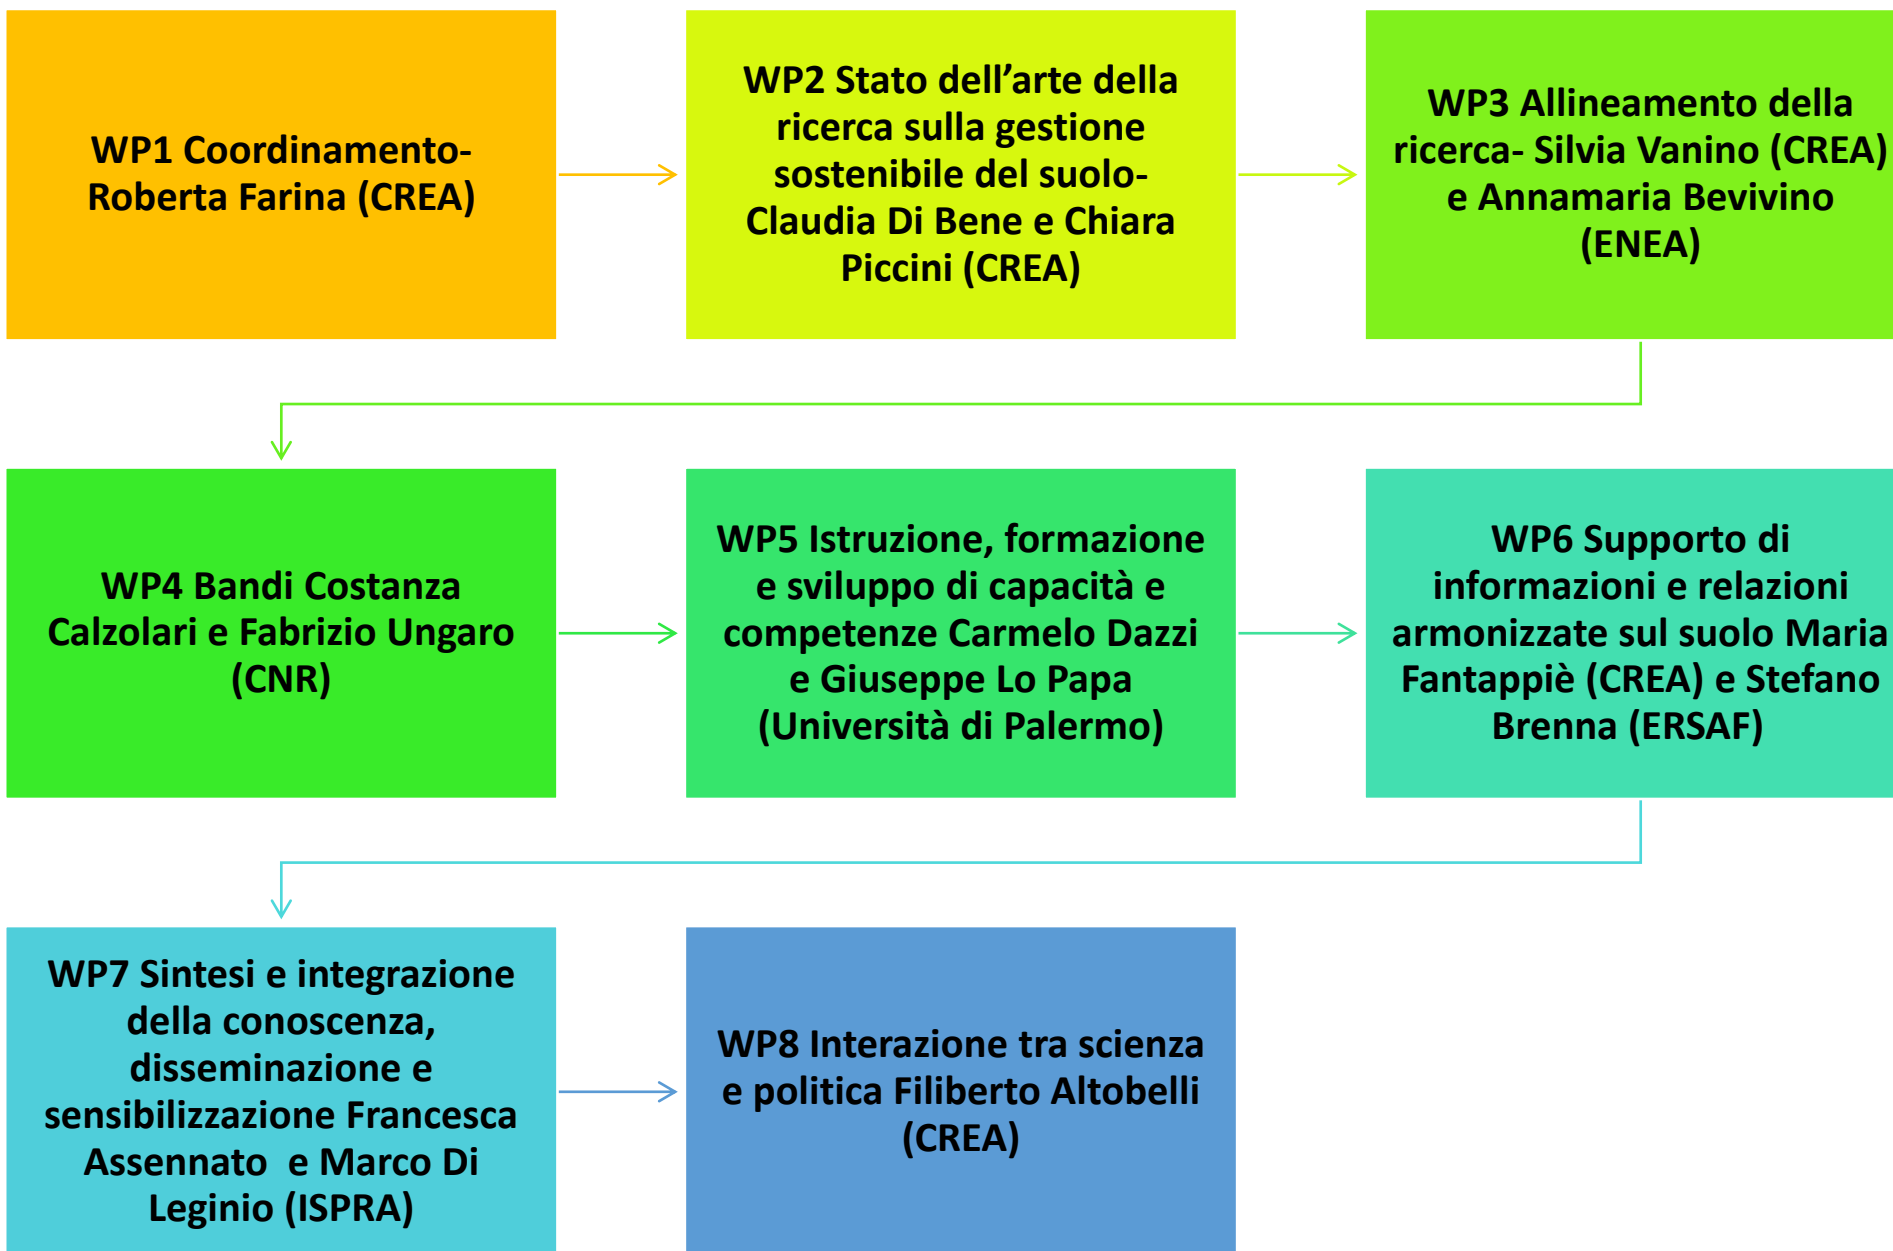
WP1 Coordinamento- Roberta Farina (CREA)

WP2 Stato dell’arte della ricerca sulla gestione sostenibile del suolo- Claudia Di Bene e Chiara Piccini (CREA)

WP3 Allineamento della ricerca- Silvia Vanino (CREA) e Annamaria Bevivino (ENEA)

WP4 Bandi Costanza Calzolari e Fabrizio Ungaro (CNR)

WP5 Istruzione, formazione e sviluppo di capacità e competenze Carmelo Dazzi e Giuseppe Lo Papa (Università di Palermo)

WP6 Supporto di informazioni e relazioni armonizzate sul suolo Maria Fantappiè (CREA) e Stefano Brenna (ERSAF)

WP7 Sintesi e integrazione della conoscenza, disseminazione e sensibilizzazione Francesca Assennato e Marco Di Leginio (ISPRA)

WP8 Interazione tra scienza e politica Filiberto Altobelli (CREA)